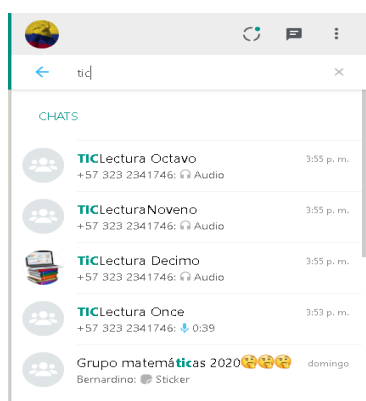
tic

CHATS

TICLectura Octavo 3:55 p. m.
+57 323 2341746: Audio

TICLecturaNoveno 3:55 p. m.
+57 323 2341746: Audio

TiCLectura Decimo 3:55 p. m.
+57 323 2341746: Audio

TICLectura Once 3:53 p. m.
+57 323 2341746: 0:39

Grupo matemáticas 2020🤗🤗🤗 domingo
Bernardino: Sticker